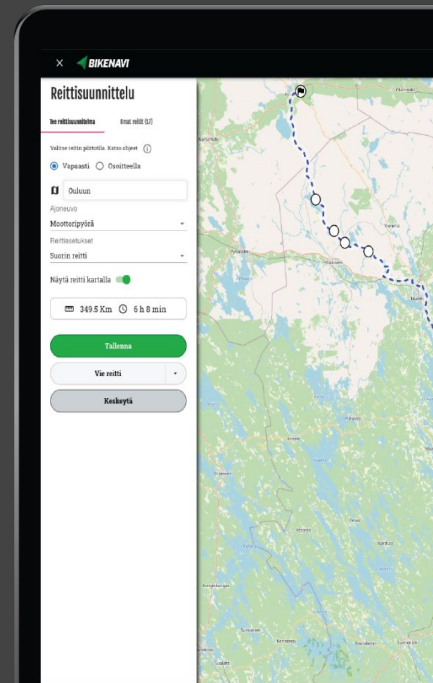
× BIKENAVI

Reittisuunnittelu

Tee reittisuunnitelma Omat reitit (17)

Valitse reitin piirtotila. Katso ohjeet ⓘ

Vapaasti Osoitteella

Ouluun

Ajoneuvo

Moottoripyörä

Reittiasetukset

Suorin reitti

Näytä reitti kartalla

349.5 Km 6 h 8 min

Tallenna

Vie reitti

Keskeytä